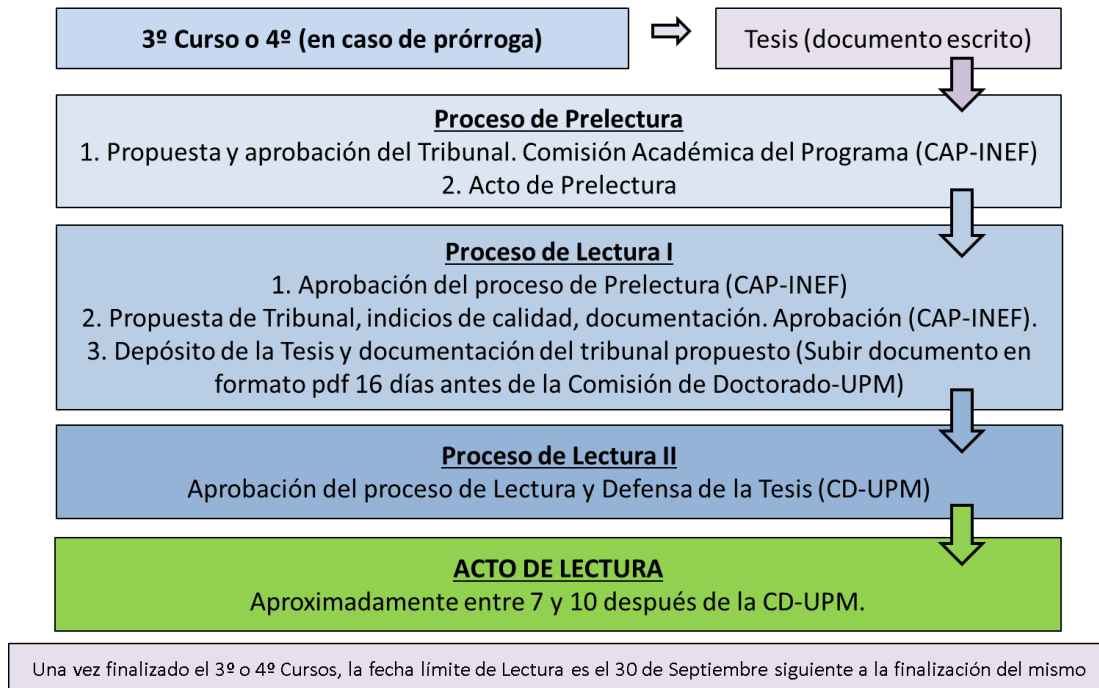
3º Curso o 4º (en caso de prórroga)

Tesis (documento escrito)

Proceso de Prelectura
1. Propuesta y aprobación del Tribunal. Comisión Académica del Programa (CAP-INEF)
2. Acto de Prelectura

Proceso de Lectura I
1. Aprobación del proceso de Prelectura (CAP-INEF)
2. Propuesta de Tribunal, indicios de calidad, documentación. Aprobación (CAP-INEF).
3. Depósito de la Tesis y documentación del tribunal propuesto (Subir documento en formato pdf 16 días antes de la Comisión de Doctorado-UPM)

Proceso de Lectura II
Aprobación del proceso de Lectura y Defensa de la Tesis (CD-UPM)

ACTO DE LECTURA
Aproximadamente entre 7 y 10 después de la CD-UPM.

Una vez finalizado el 3º o 4º Cursos, la fecha límite de Lectura es el 30 de Septiembre siguiente a la finalización del mismo